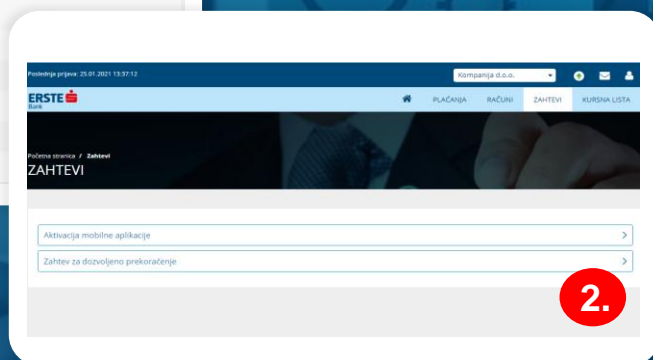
Poslednja prijava: 25.01.2021 13:37:12

Kompanija d.o.o.

ERSTE Bank

PLAĆANJA RAČUNI ZAHTEVI KURSNA LISTA

Početna stranica / Zahtevi

ZAHTEVI

Aktivacija mobilne aplikacije

Zahtev za dozvoljeno prekoračenje

2.